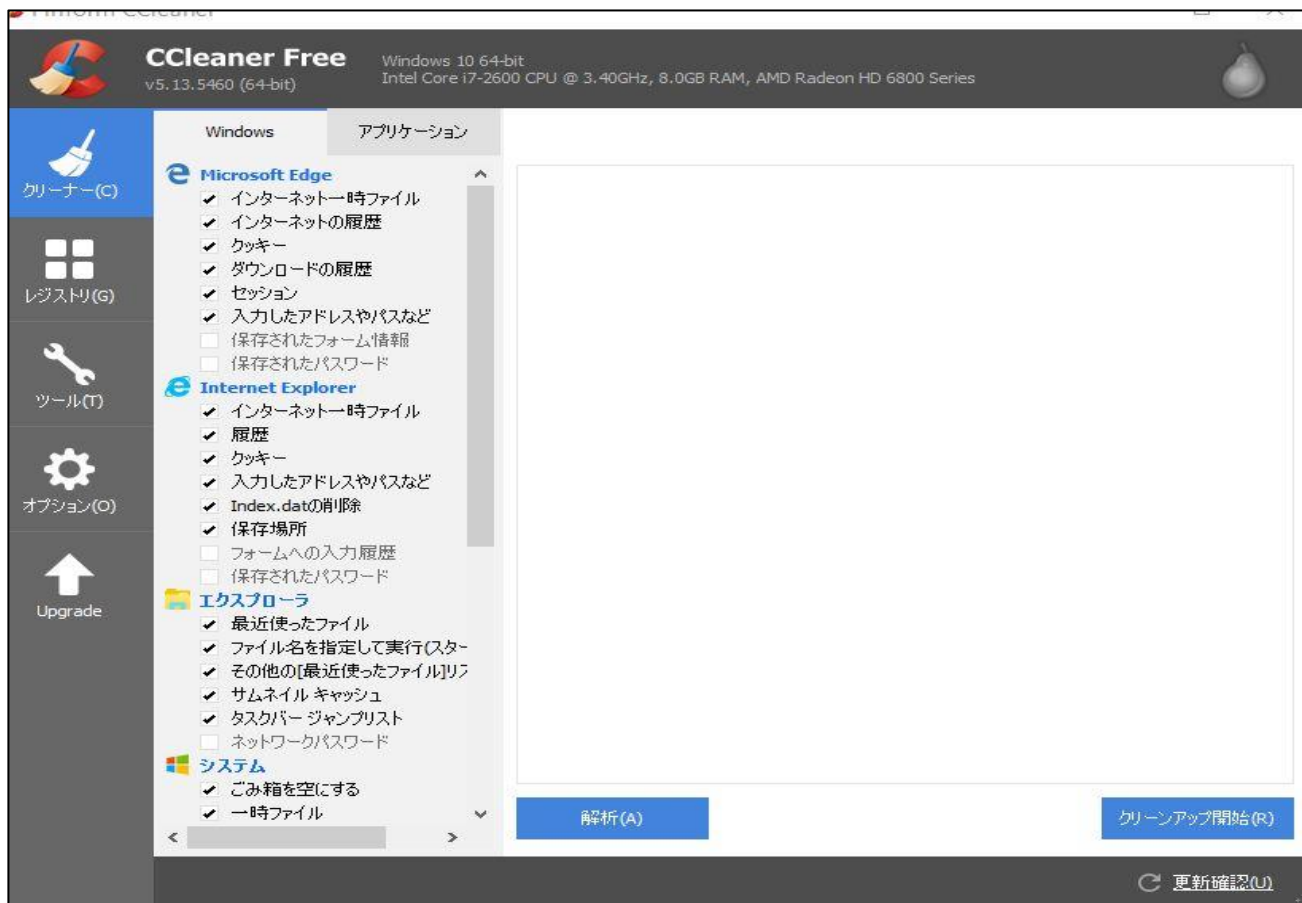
Piriform CCleaner

CCleaner Free
v5.13.5460 (64-bit)
Windows 10 64-bit
Intel Core i7-2600 CPU @ 3.40GHz, 8.0GB RAM, AMD Radeon HD 6800 Series

クリーナー(C)
レジストリ(G)
ツール(T)
オプション(O)
Upgrade

Windows
アプリケーション

Microsoft Edge
インターネット一時ファイル
インターネットの履歴
クッキー
ダウンロードの履歴
セッション
入力したアドレスやパスなど
保存されたフォーム情報
保存されたパスワード
Internet Explorer
インターネット一時ファイル
履歴
クッキー
入力したアドレスやパスなど
Index.datの削除
保存場所
フォームへの入力履歴
保存されたパスワード
エクスプローラ
最近使ったファイル
ファイル名を指定して実行(スター
その他の[最近使ったファイル]リス
サムネイル キャッシュ
タスクバー ジャンプリスト
ネットワークパスワード
システム
ごみ箱を空にする
一時ファイル

解析(A)
クリーンアップ開始(R)
更新確認(U)